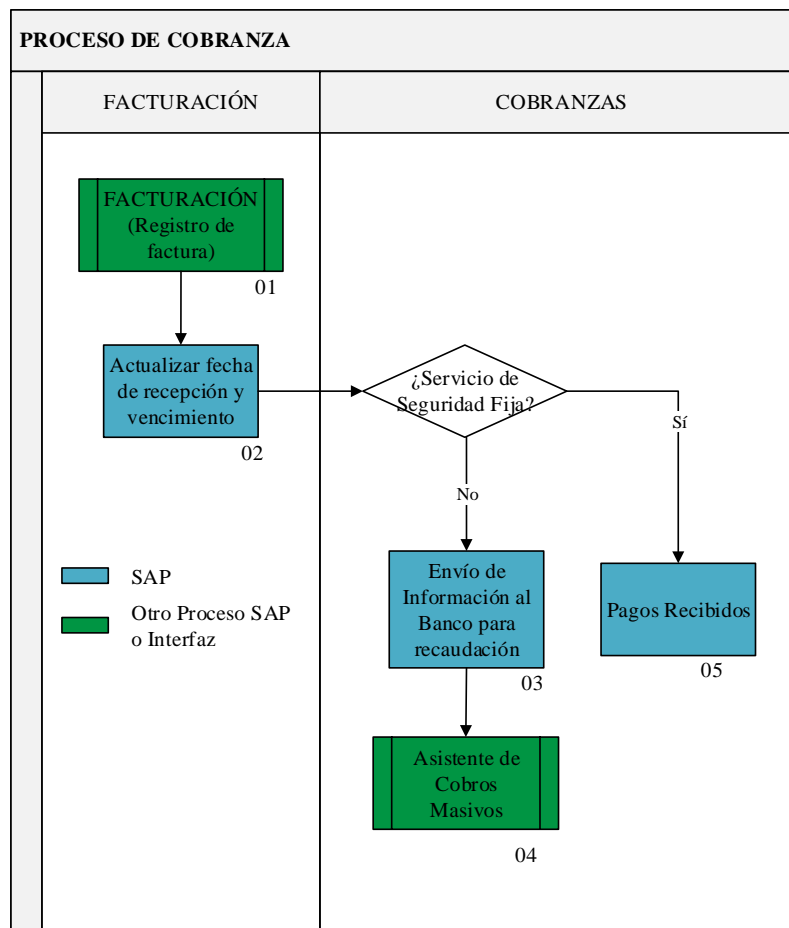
PROCESO DE COBRANZA

FACTURACIÓN

COBRANZAS

FACTURACIÓN (Registro de factura)

01

Actualizar fecha de recepción y vencimiento

02

¿Servicio de Seguridad Fija?

Sí

No

Envío de Información al Banco para recaudación

03

Pagos Recibidos

05

Asistente de Cobros Masivos

04

SAP

Otro Proceso SAP o Interfaz